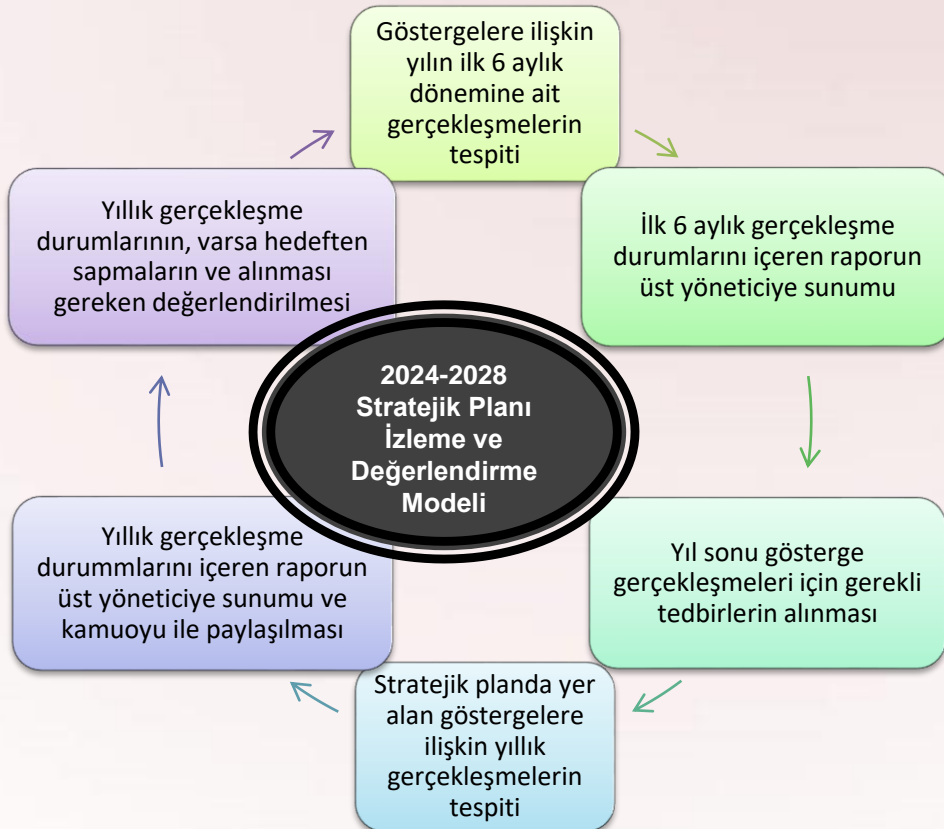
Göstergelere ilişkin yılın ilk 6 aylık dönemine ait gerçekleşmelerin tespiti

İlk 6 aylık gerçekleşme durumlarını içeren raporun üst yöneticiye sunumu

Yıl sonu gösterge gerçekleşmeleri için gerekli tedbirlerin alınması

Stratejik planda yer alan göstergelere ilişkin yıllık gerçekleşmelerin tespiti

Yıllık gerçekleşme durummlarını içeren raporun üst yöneticiye sunumu ve kamuoyu ile paylaşılması

Yıllık gerçekleşme durumlarının, varsa hedeften sapmaların ve alınması gereken değerlendirilmesi

2024-2028 Stratejik Planı İzleme ve Değerlendirme Modeli